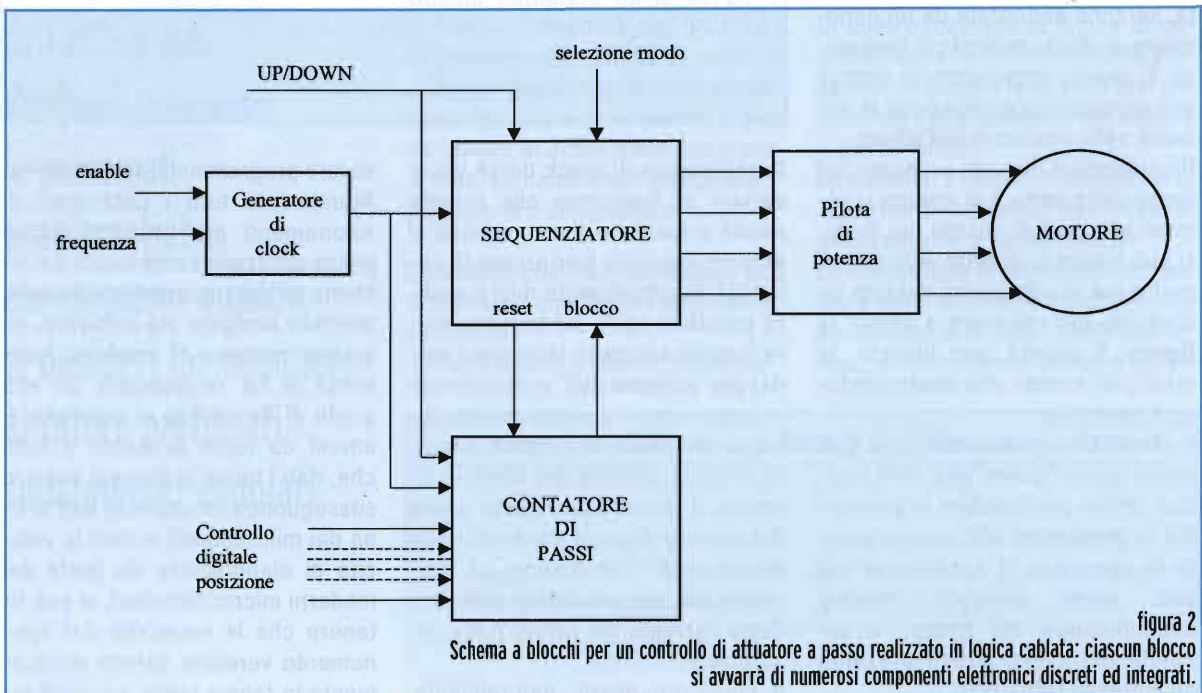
UP/DOWN

selezione modo

enable

frequenza

Generatore di clock

SEQUENZIATORE

reset blocco

Pilota di potenza

MOTORE

Controllo digitale posizione

CONTATORE DI PASSI

figura 2
Schema a blocchi per un controllo di attuatore a passo realizzato in logica cablata: ciascun blocco si avvarrà di numerosi componenti elettronici discreti ed integrati.